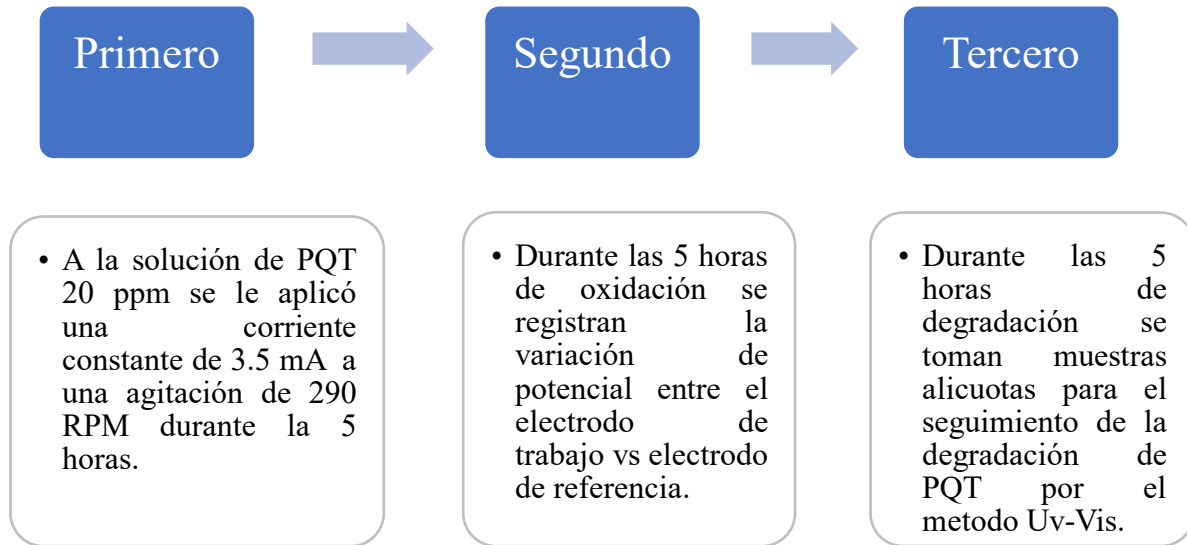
Primero

Segundo

Tercero

• A la solución de PQT 20 ppm se le aplicó una corriente constante de 3.5 mA a una agitación de 290 RPM durante la 5 horas.

• Durante las 5 horas de oxidación se registran la variación de potencial entre el electrodo de trabajo vs electrodo de referencia.

• Durante las 5 horas de degradación se toman muestras alicuotas para el seguimiento de la degradación de PQT por el metodo Uv-Vis.